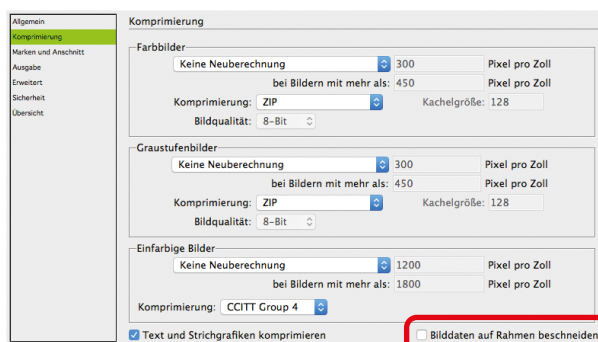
Allgemein
Komprimierung
Marken und Anschnitt
Ausgabe
Erweitert
Sicherheit
Übersicht

Komprimierung

Farbbilder
Keine Neuberechnung 300 Pixel pro Zoll
bei Bildern mit mehr als: 450 Pixel pro Zoll
Komprimierung: ZIP Kachelgröße: 128
Bildqualität: 8-Bit

Graustufenbilder
Keine Neuberechnung 300 Pixel pro Zoll
bei Bildern mit mehr als: 450 Pixel pro Zoll
Komprimierung: ZIP Kachelgröße: 128
Bildqualität: 8-Bit

Einfarbige Bilder
Keine Neuberechnung 1200 Pixel pro Zoll
bei Bildern mit mehr als: 1800 Pixel pro Zoll
Komprimierung: CCITT Group 4

Text und Strichgrafiken komprimieren
Bilddaten auf Rahmen beschneiden